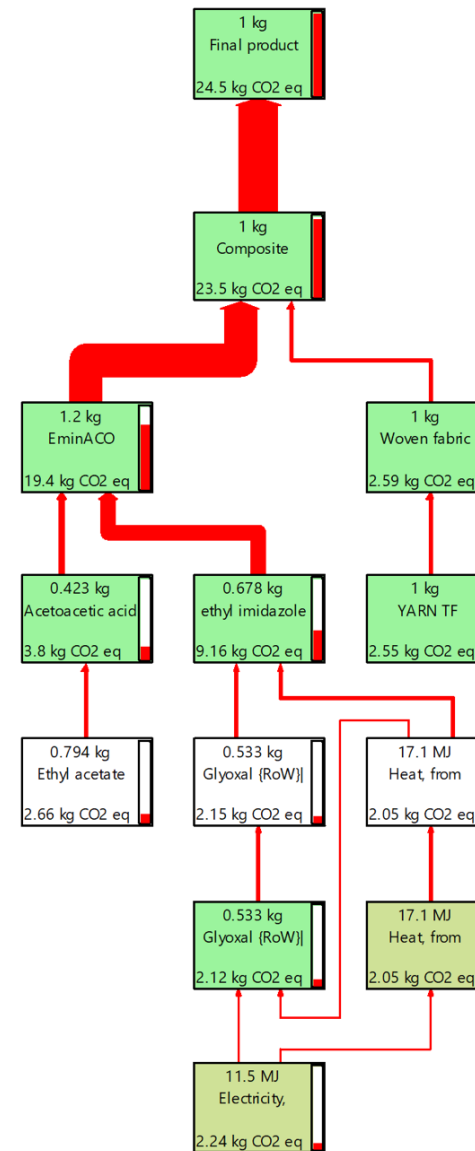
1 kg
Final product
24.5 kg CO2 eq

1 kg
Composite
23.5 kg CO2 eq

1.2 kg
EminACO
19.4 kg CO2 eq

1 kg
Woven fabric
2.59 kg CO2 eq

0.423 kg
Acetoacetic acid
3.8 kg CO2 eq

0.678 kg
ethyl imidazole
9.16 kg CO2 eq

1 kg
YARN TF
2.55 kg CO2 eq

0.794 kg
Ethyl acetate
2.66 kg CO2 eq

0.533 kg
Glyoxal {RoW}|
2.15 kg CO2 eq

17.1 MJ
Heat, from
2.05 kg CO2 eq

0.533 kg
Glyoxal {RoW}|
2.12 kg CO2 eq

17.1 MJ
Heat, from
2.05 kg CO2 eq

11.5 MJ
Electricity,
2.24 kg CO2 eq